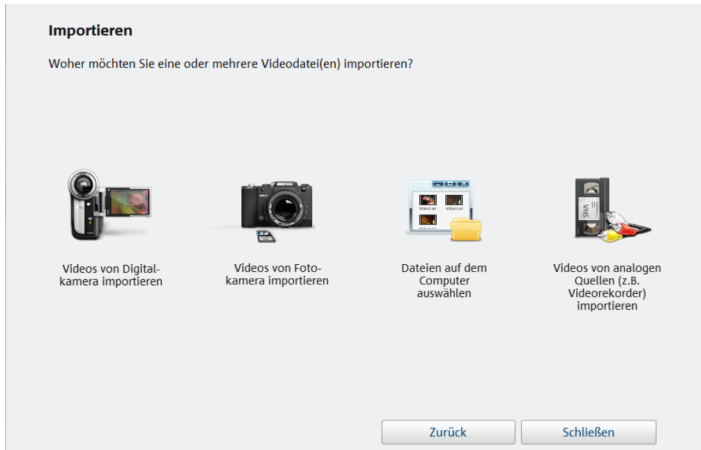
Importieren

Woher möchten Sie eine oder mehrere Videodatei(en) importieren?

Videos von Digitalkamera importieren

Videos von Fotokamera importieren

Dateien auf dem Computer auswählen

Videos von analogen Quellen (z.B. Videorekorder) importieren

Zurück

Schließen